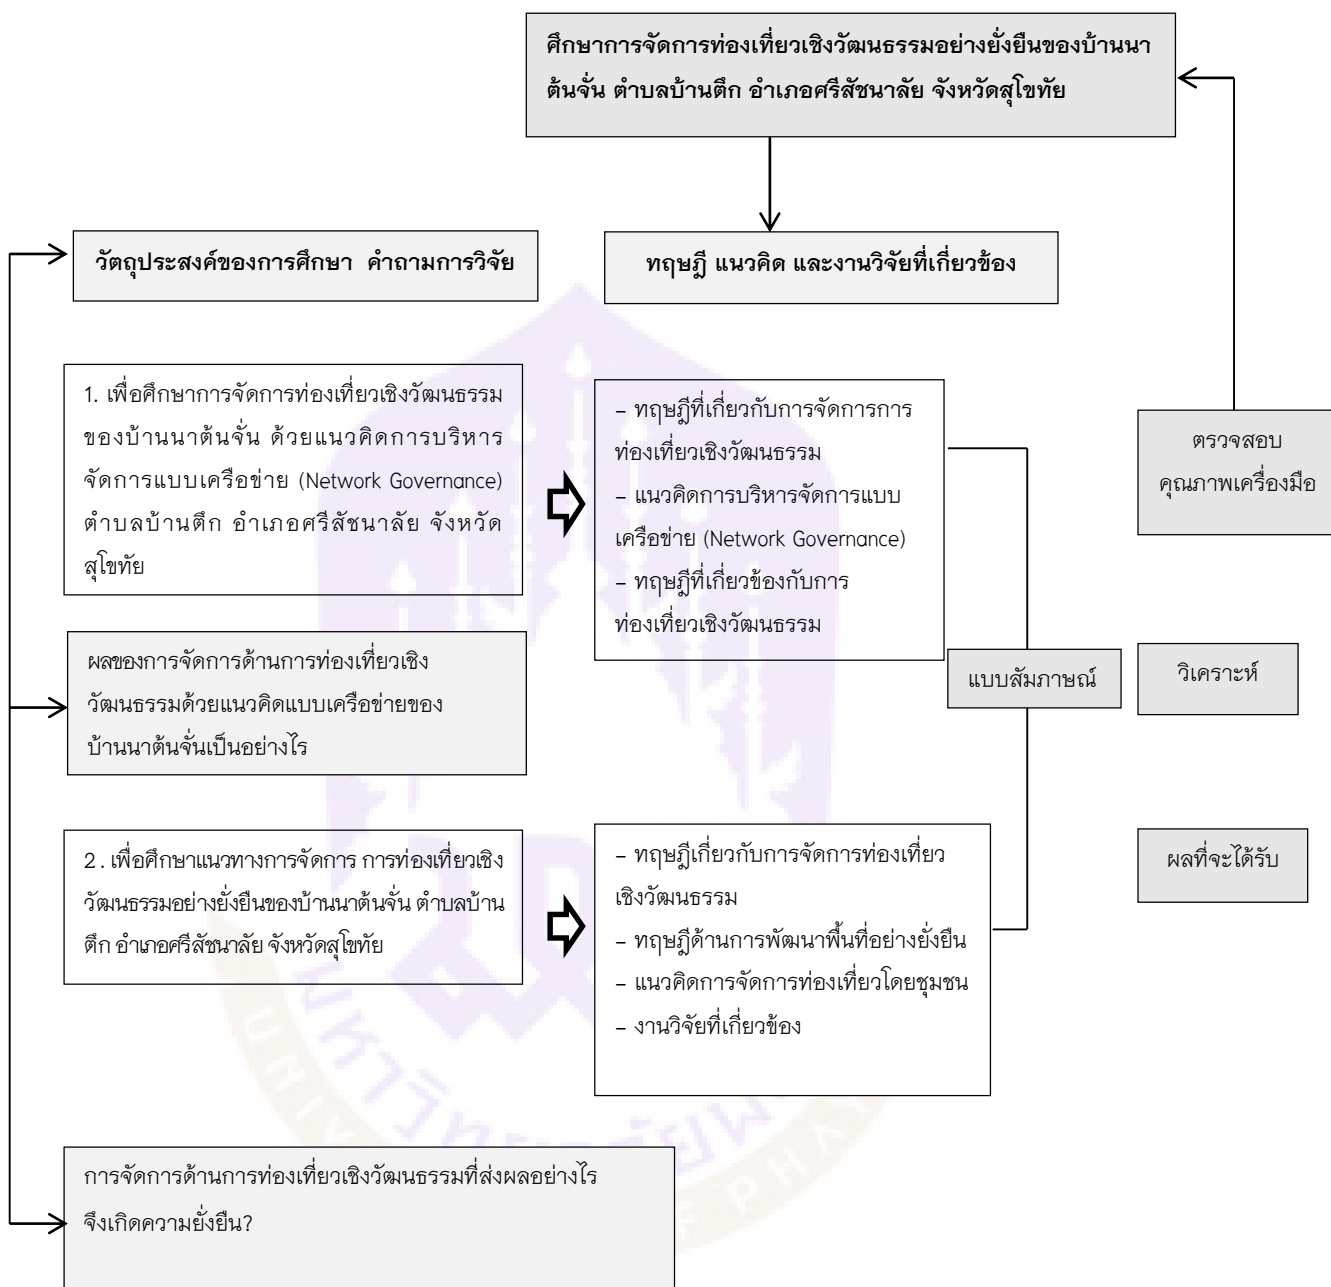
ศึกษาการจัดการท่องเที่ยวเชิงวัฒนธรรมอย่างยั่งยืนของบ้านนาต้นจั่น ตำบลบ้านตึก อำเภอศรีสัชนาลัย จังหวัดสุโขทัย

วัตถุประสงค์ของการศึกษา คำถามการวิจัย

ทฤษฎี แนวคิด และงานวิจัยที่เกี่ยวข้อง

1. เพื่อศึกษาการจัดการท่องเที่ยวเชิงวัฒนธรรมของบ้านนาต้นจั่น ด้วยแนวคิดการบริหารจัดการแบบเครือข่าย (Network Governance) ตำบลบ้านตึก อำเภอศรีสัชนาลัย จังหวัดสุโขทัย

- ทฤษฎีที่เกี่ยวกับการจัดการการท่องเที่ยวเชิงวัฒนธรรม
- แนวคิดการบริหารจัดการแบบเครือข่าย (Network Governance)
- ทฤษฎีที่เกี่ยวข้องกับการท่องเที่ยวเชิงวัฒนธรรม

ตรวจสอบคุณภาพเครื่องมือ

ผลของการจัดการด้านการท่องเที่ยวเชิงวัฒนธรรมด้วยแนวคิดแบบเครือข่ายของบ้านนาต้นจั่นเป็นอย่างไร

แบบสัมภาษณ์

วิเคราะห์

2. เพื่อศึกษาแนวทางการจัดการ การท่องเที่ยวเชิงวัฒนธรรมอย่างยั่งยืนของบ้านนาต้นจั่น ตำบลบ้านตึก อำเภอศรีสัชนาลัย จังหวัดสุโขทัย

- ทฤษฎีเกี่ยวกับการจัดการท่องเที่ยวเชิงวัฒนธรรม
- ทฤษฎีด้านการพัฒนาพื้นที่อย่างยั่งยืน
- แนวคิดการจัดการท่องเที่ยวโดยชุมชน
- งานวิจัยที่เกี่ยวข้อง

ผลที่จะได้รับ

การจัดการด้านการท่องเที่ยวเชิงวัฒนธรรมที่ส่งผลอย่างไรจึงเกิดความยั่งยืน?